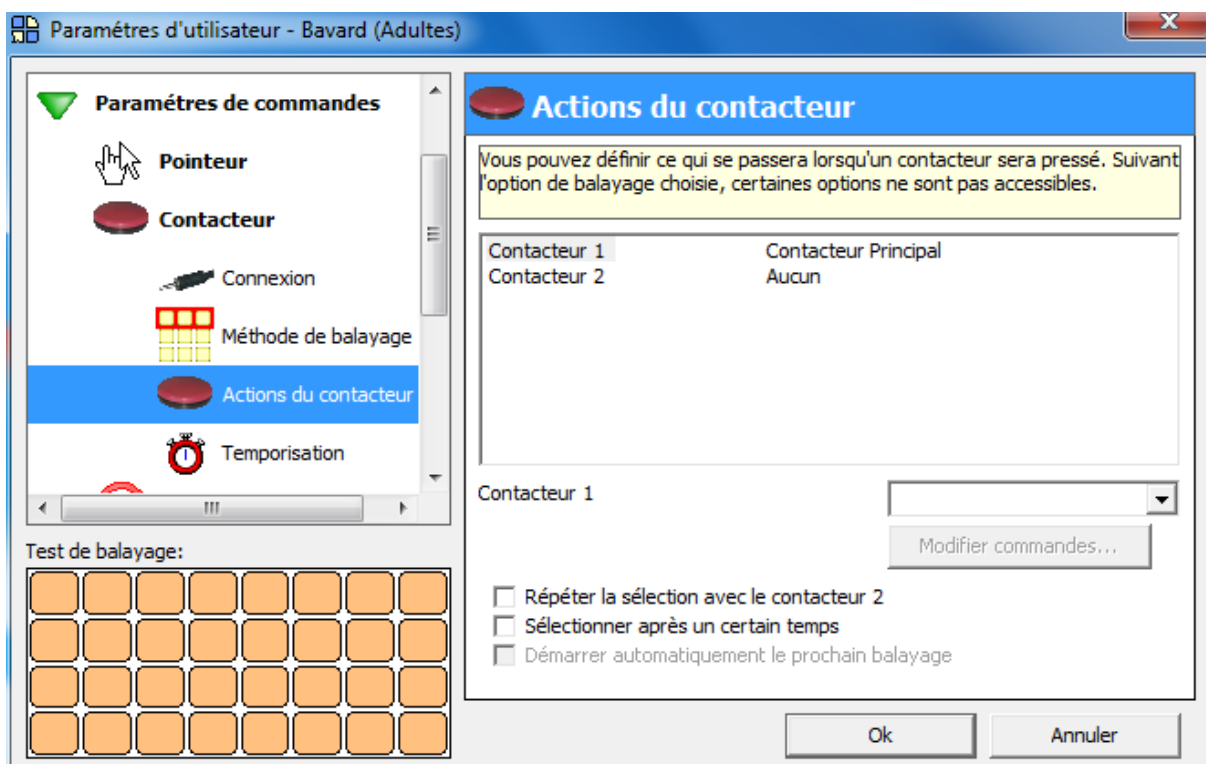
Paramétres d'utilisateur - Bavard (Adultes)

Paramètres de commandes

Pointeur

Contacteur

Connexion

Méthode de balayage

Actions du contacteur

Temporisation

Test de balayage:

Actions du contacteur

Vous pouvez définir ce qui se passera lorsqu'un contacteur sera pressé. Suivant l'option de balayage choisie, certaines options ne sont pas accessibles.

| | |
|---|---|
| Contacteur 1 | Contacteur Principal |
| Contacteur 2 | Aucun |

Contacteur 1

Modifier commandes...

Répéter la sélection avec le contacteur 2

Sélectionner après un certain temps

Démarrer automatiquement le prochain balayage

Ok

Annuler